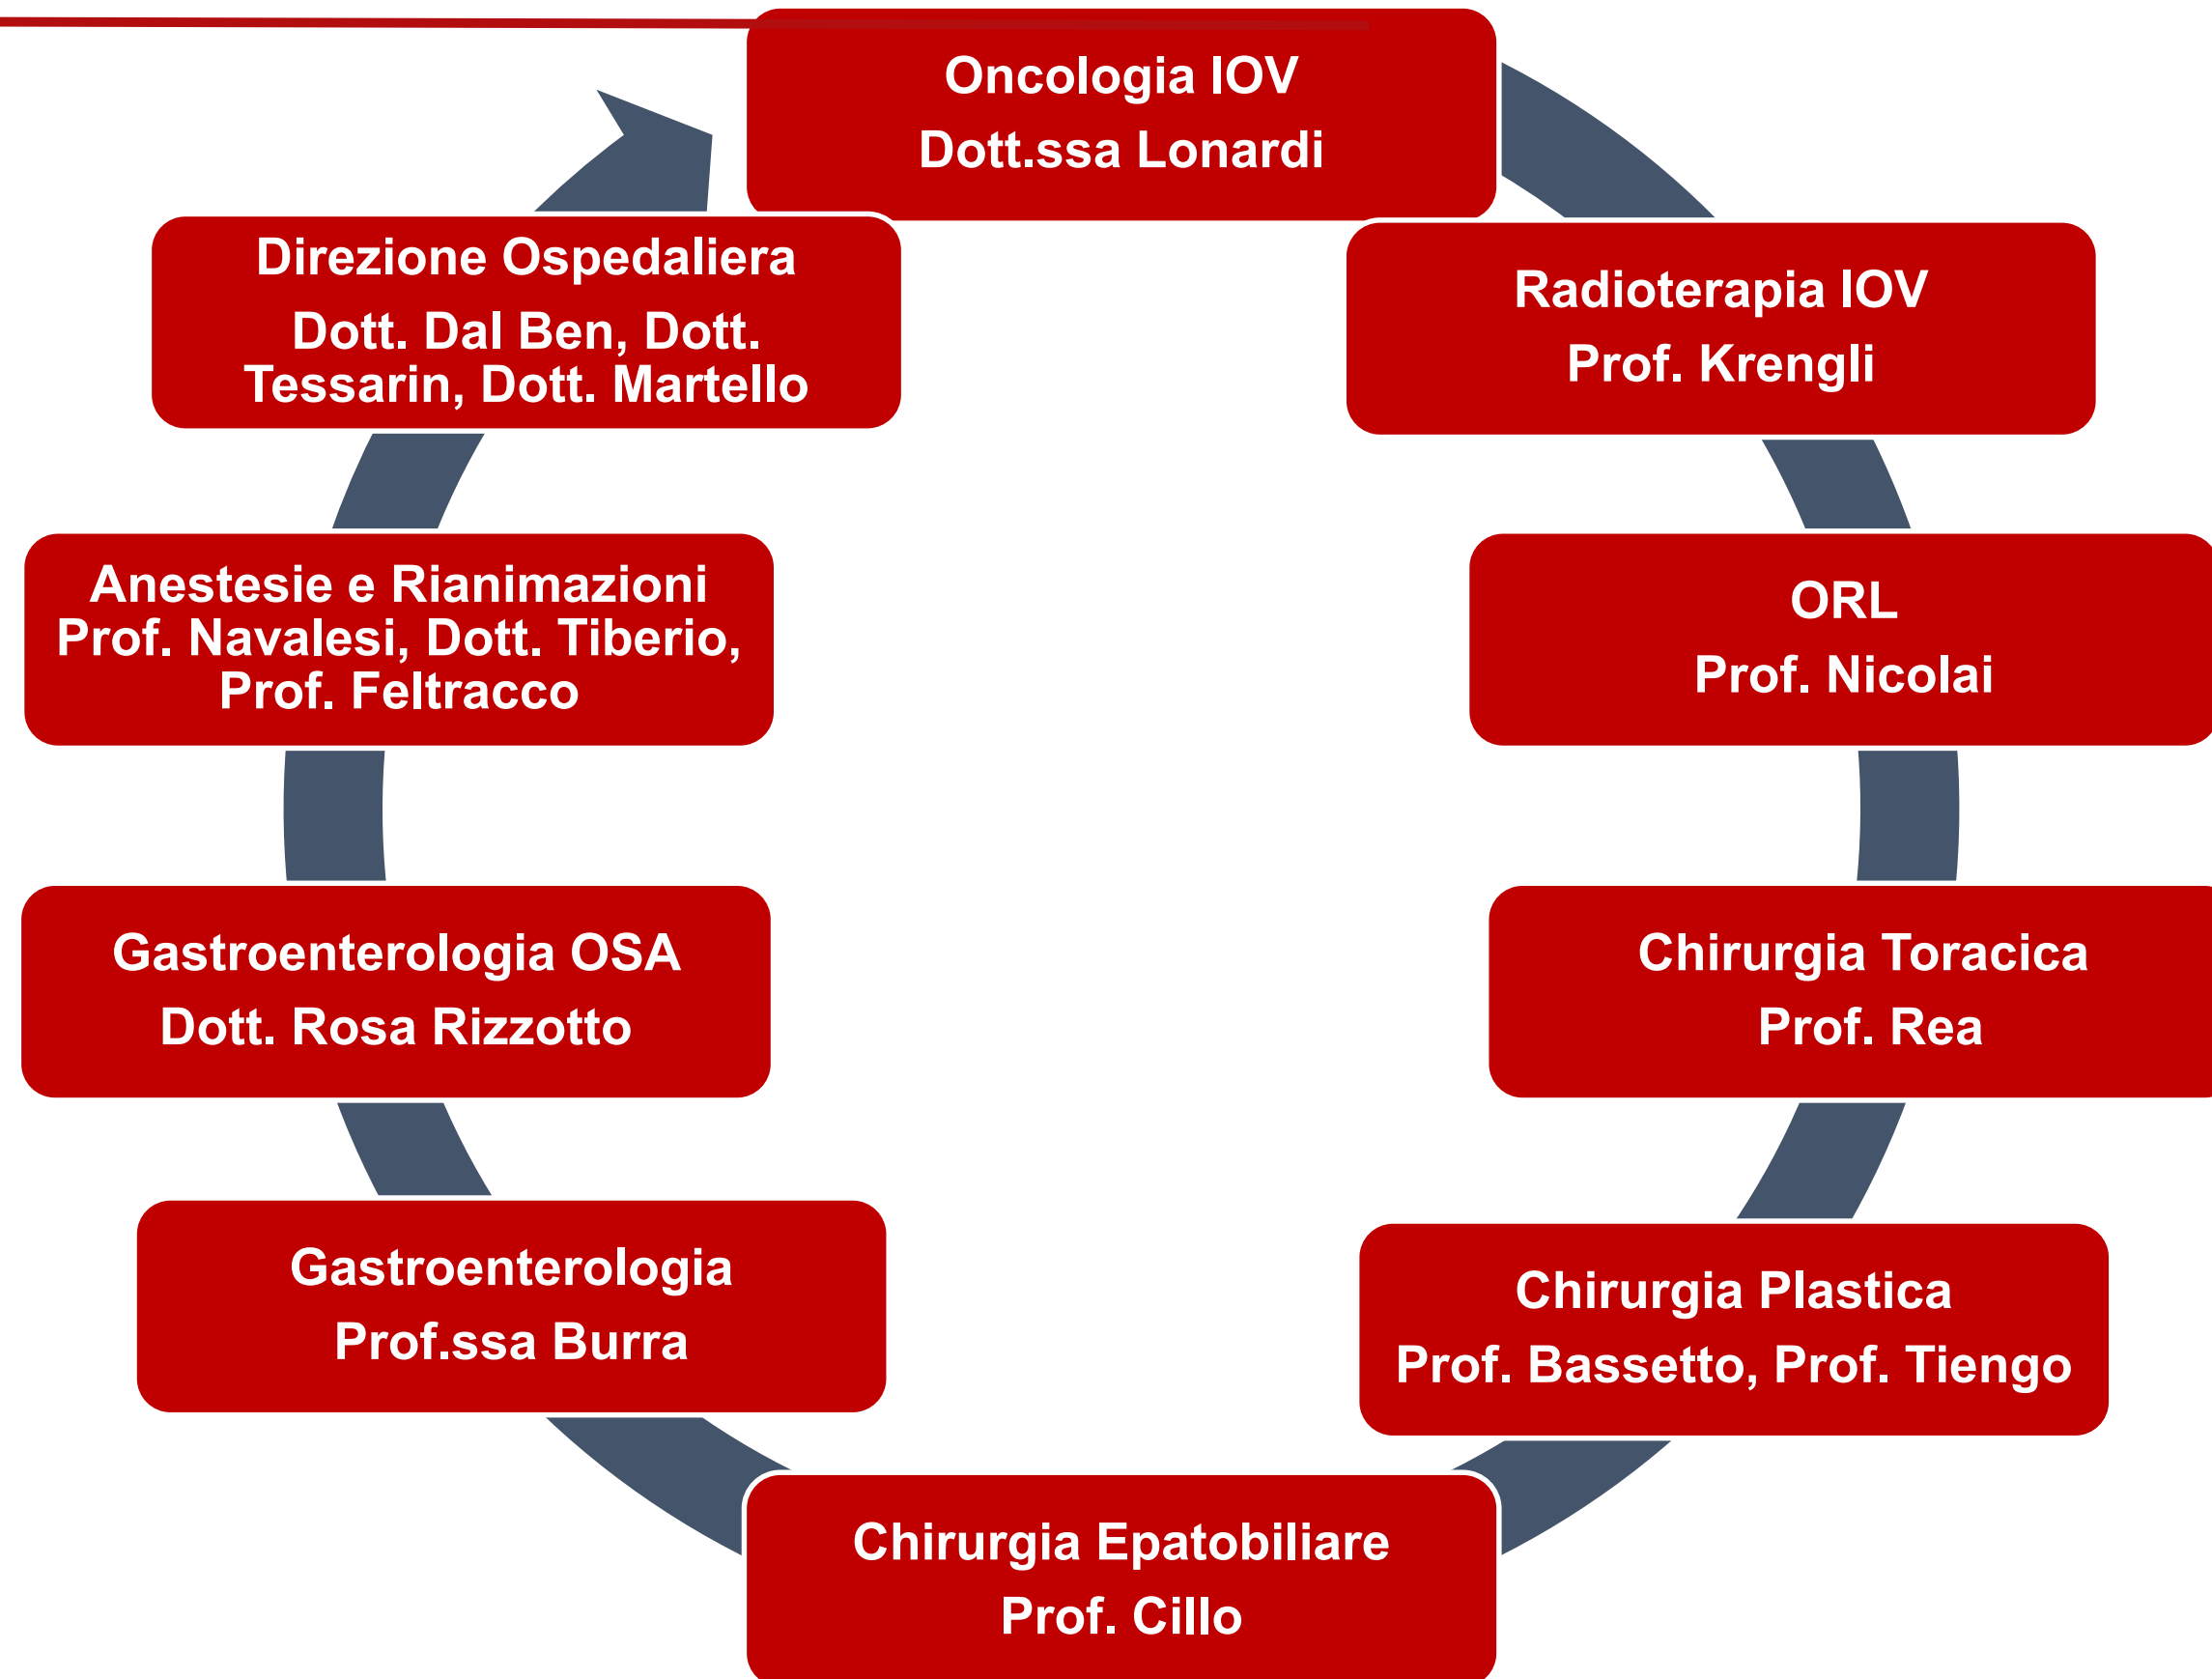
Oncologia IOV
Dott.ssa Lonardi

Radioterapia IOV
Prof. Krengli

ORL
Prof. Nicolai

Chirurgia Toracica
Prof. Rea

Chirurgia Plastica
Prof. Bassetto, Prof. Tiengo

Chirurgia Epatobiliare
Prof. Cillo

Gastroenterologia
Prof.ssa Burra

Gastroenterologia OSA
Dott. Rosa Rizzotto

Anestesie e Rianimazioni
Prof. Navalesi, Dott. Tiberio, Prof. Feltracco

Direzione Ospedaliera
Dott. Dal Ben, Dott. Tessarin, Dott. Martello